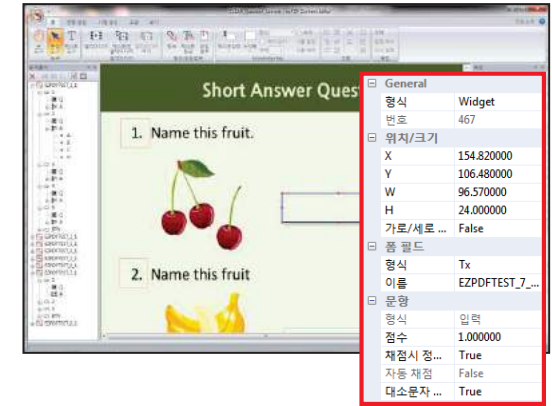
Short Answer Quest

1. Name this fruit.

2. Name this fruit

General
| | |
|---|---|
| 형식 | Widget |
| 번호 | 467 |

위치/크기
| | |
|---|---|
| X | 154.820000 |
| Y | 106.480000 |
| W | 96.570000 |
| H | 24.000000 |
| 가로/세로 ... | False |

폼 필드
| | |
|---|---|
| 형식 | Tx |
| 이름 | EZPDFTEST_7_... |

문항
| | |
|---|---|
| 형식 | 입력 |
| 점수 | 1.000000 |
| 채점시 정... | True |
| 자동 채점 | False |
| 대소문자 ... | True |